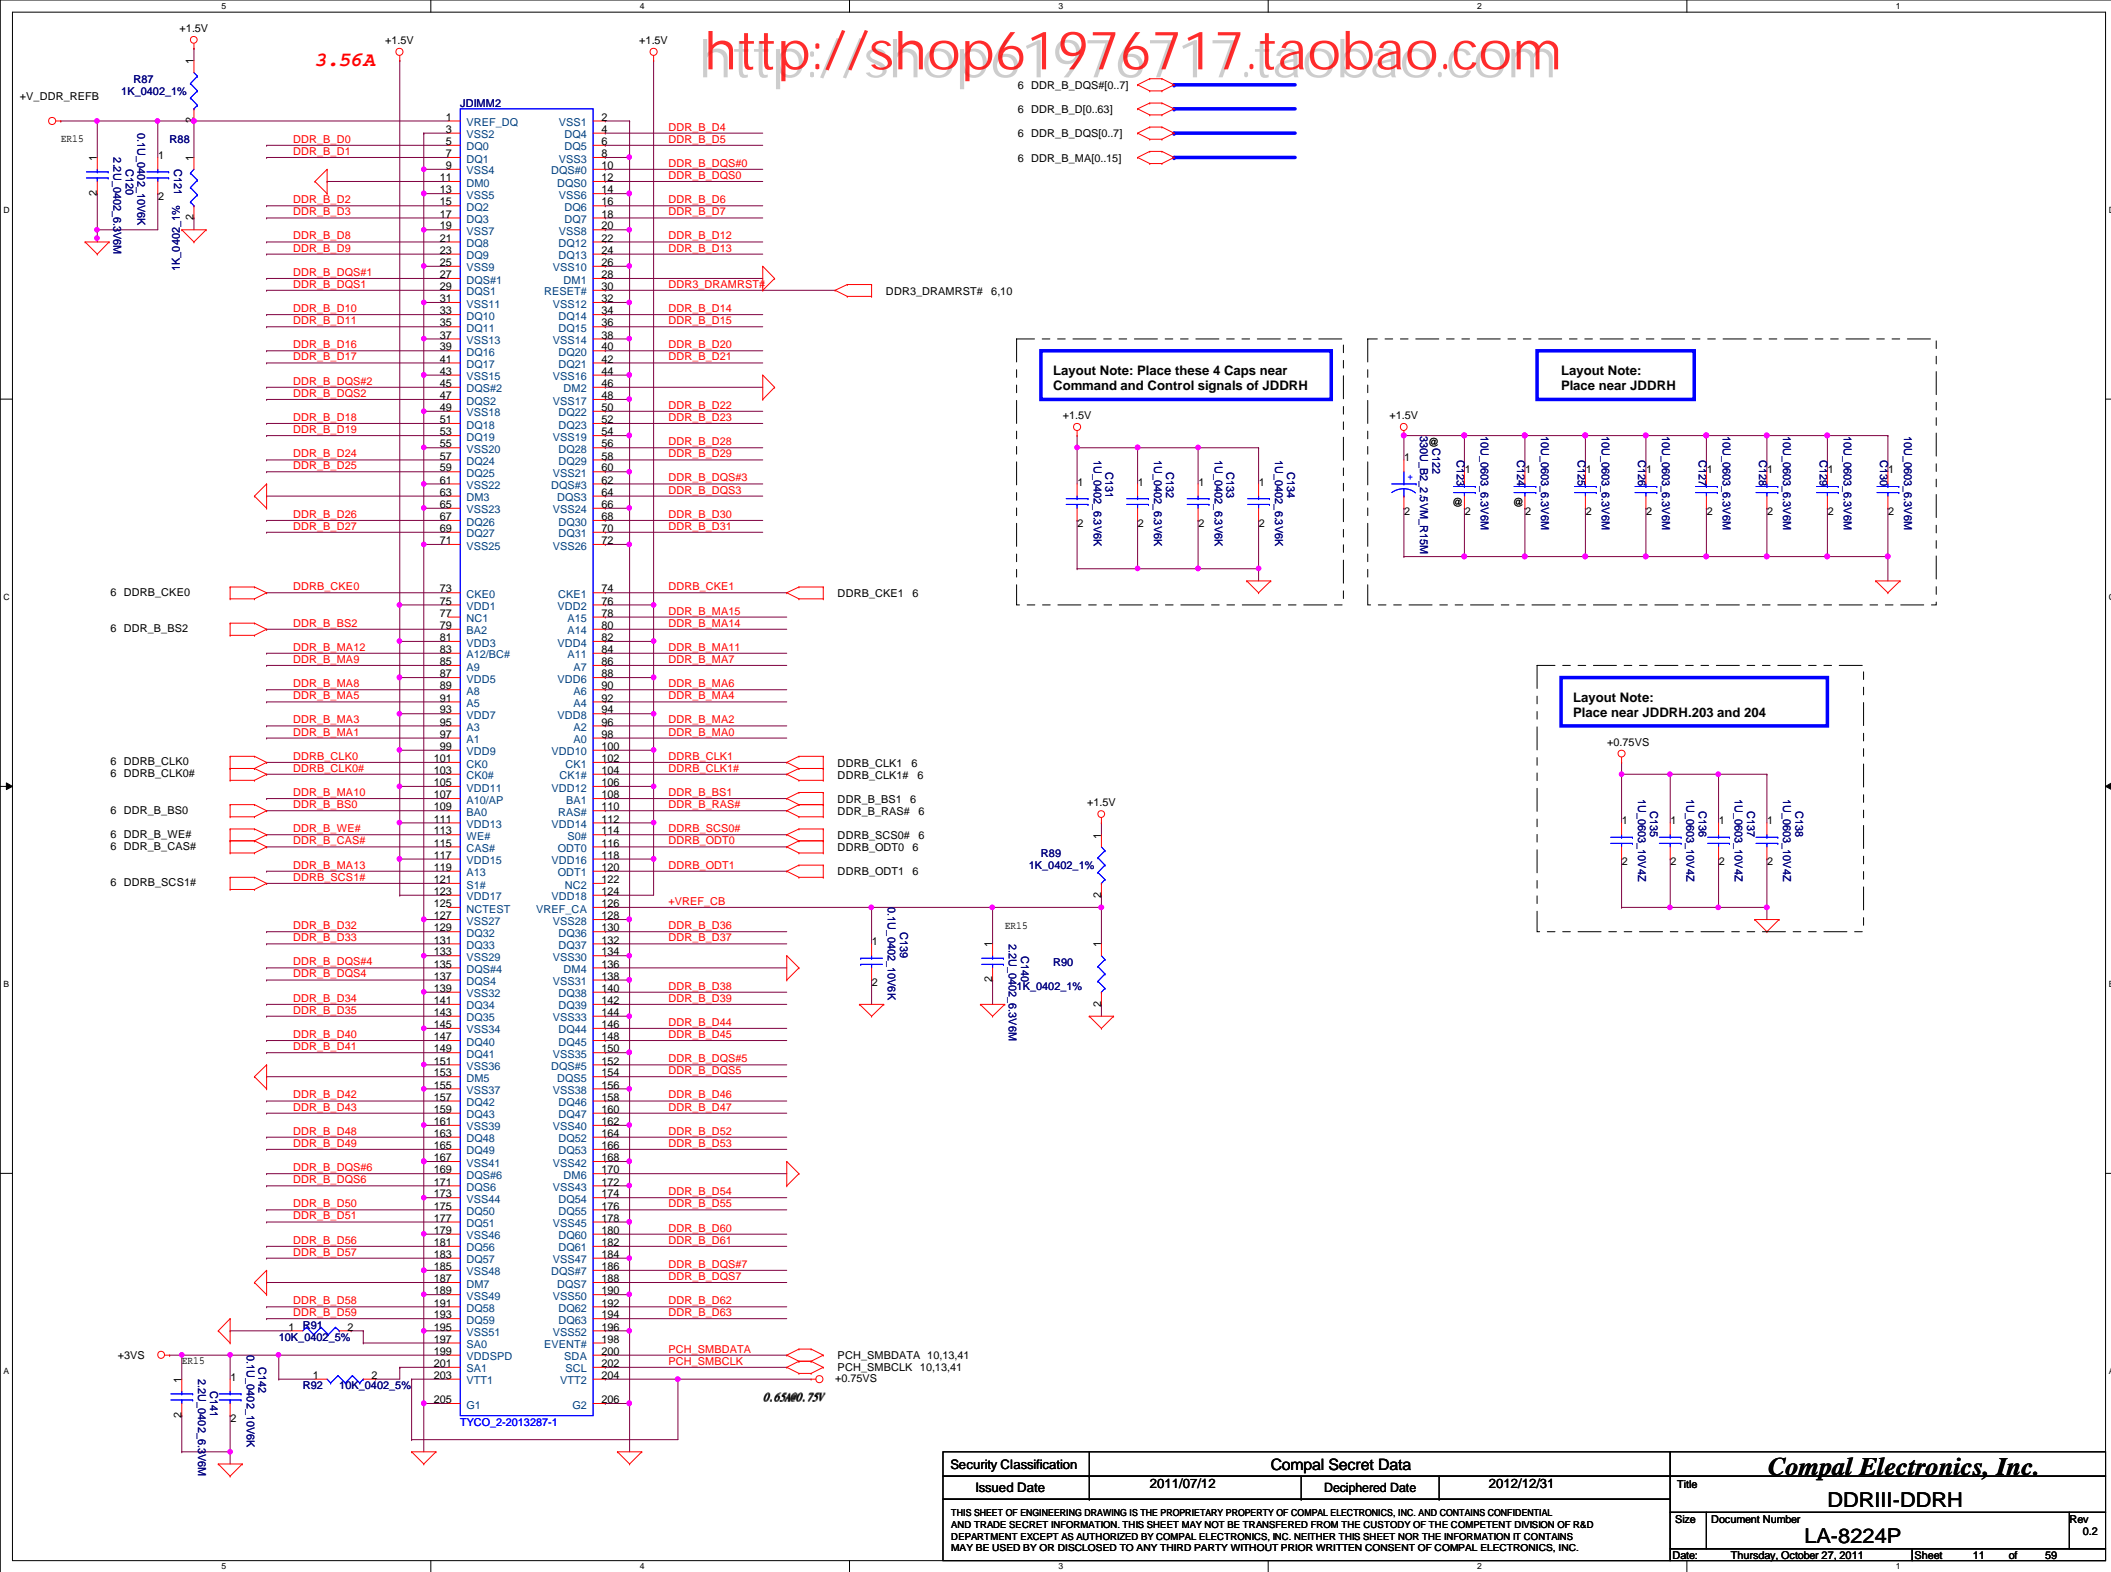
http://shop61976717.taobao.com

5 4 3 2 1

+1.5V
R87
1K_0402_1%
+V_DDR_REFB
ER15
R88
0.1U_0402_10V6K
C120
2.2U_0402_6.3V6M
C121
1K_0402_1%

3.56A
+1.5V
+1.5V

JDIMM2
VREF_DQ VSS1
VSS2 DQ4
DQ0 DQ5
DQ1 VSS3
VSS4 DQS#0
DM0 DQS0
VSS5 VSS6
DQ2 DQ6
DQ3 DQ7
VSS7 VSS8
DQ8 DQ12
DQ9 DQ13
VSS9 VSS10
DQS#1 DM1
DQS1 RESET#
VSS11 VSS12
DQ10 DQ14
DQ11 DQ15
VSS13 VSS14
DQ16 DQ20
DQ17 DQ21
VSS15 VSS16
DQS#2 DM2
DQS2 VSS17
VSS18 DQ22
DQ18 DQ23
DQ19 VSS19
VSS20 DQ28
DQ24 DQ29
DQ25 VSS21
VSS22 DQS#3
DM3 DQS3
VSS23 VSS24
DQ26 DQ30
DQ27 DQ31
VSS25 VSS26
CKE0 CKE1
VDD1 VDD2
NC1 A15
BA2 A14
VDD3 VDD4
A12/BC# A11
A9 A7
VDD5 VDD6
A8 A6
A5 A4
VDD7 VDD8
A3 A2
A1 A0
VDD9 VDD10
CK0 CK1
CK0# CK1#
VDD11 VDD12
A10/AP BA1
BA0 RAS#
VDD13 VDD14
WE# S0#
CAS# ODT0
VDD15 VDD16
A13 ODT1
S1# NC2
VDD17 VDD18
NCTEST VREF_CA
VSS27 VSS28
DQ32 DQ36
DQ33 DQ37
VSS29 VSS30
DQS#4 DM4
DQS4 VSS31
VSS32 DQ38
DQ34 DQ39
DQ35 VSS33
VSS34 DQ44
DQ40 DQ45
DQ41 VSS35
VSS36 DQS#5
DM5 DQS5
VSS37 VSS38
DQ42 DQ46
DQ43 DQ47
VSS39 VSS40
DQ48 DQ52
DQ49 DQ53
VSS41 VSS42
DQS#6 DM6
DQS6 VSS43
VSS44 DQ54
DQ50 DQ55
DQ51 VSS45
VSS46 DQ60
DQ56 DQ61
DQ57 VSS47
VSS48 DQS#7
DM7 DQS7
VSS49 VSS50
DQ58 DQ62
DQ59 DQ63
VSS51 VSS52
SA0 EVENT#
VDDSPD SDA
SA1 SCL
VTT1 VTT2
G1 G2
TYCO_2-2013287-1

DDR_B_D0 DDR_B_D1 DDR_B_D2 DDR_B_D3 DDR_B_D8 DDR_B_D9 DDR_B_DQS#1 DDR_B_DQS1 DDR_B_D10 DDR_B_D11 DDR_B_D16 DDR_B_D17 DDR_B_DQS#2 DDR_B_DQS2 DDR_B_D18 DDR_B_D19 DDR_B_D24 DDR_B_D25 DDR_B_D26 DDR_B_D27
DDR_B_D4 DDR_B_D5 DDR_B_DQS#0 DDR_B_DQS0 DDR_B_D6 DDR_B_D7 DDR_B_D12 DDR_B_D13 DDR3_DRAMRST# DDR_B_D14 DDR_B_D15 DDR_B_D20 DDR_B_D21 DDR_B_D22 DDR_B_D23 DDR_B_D28 DDR_B_D29 DDR_B_DQS#3 DDR_B_DQS3 DDR_B_D30 DDR_B_D31
DDR3_DRAMRST# 6,10

6 DDRB_CKE0 DDRB_CKE0
6 DDR_B_BS2 DDR_B_BS2
DDR_B_MA12 DDR_B_MA9 DDR_B_MA8 DDR_B_MA5 DDR_B_MA3 DDR_B_MA1
6 DDRB_CLK0 DDRB_CLK0
6 DDRB_CLK0# DDRB_CLK0#
DDR_B_MA10
6 DDR_B_BS0 DDR_B_BS0
6 DDR_B_WE# DDR_B_WE#
6 DDR_B_CAS# DDR_B_CAS#
DDR_B_MA13
6 DDRB_SCS1# DDRB_SCS1#
DDRB_CKE1 DDRB_CKE1 6
DDR_B_MA15 DDR_B_MA14 DDR_B_MA11 DDR_B_MA7 DDR_B_MA6 DDR_B_MA4 DDR_B_MA2 DDR_B_MA0
DDRB_CLK1 DDRB_CLK1 6
DDRB_CLK1# DDRB_CLK1# 6
DDR_B_BS1 DDR_B_BS1 6
DDR_B_RAS# DDR_B_RAS# 6
DDRB_SCS0# DDRB_SCS0# 6
DDRB_ODT0 DDRB_ODT0 6
DDRB_ODT1 DDRB_ODT1 6
+VREF_CB

DDR_B_D32 DDR_B_D33 DDR_B_DQS#4 DDR_B_DQS4 DDR_B_D34 DDR_B_D35 DDR_B_D40 DDR_B_D41 DDR_B_D42 DDR_B_D43 DDR_B_D48 DDR_B_D49 DDR_B_DQS#6 DDR_B_DQS6 DDR_B_D50 DDR_B_D51 DDR_B_D56 DDR_B_D57 DDR_B_D58 DDR_B_D59
DDR_B_D36 DDR_B_D37 DDR_B_D38 DDR_B_D39 DDR_B_D44 DDR_B_D45 DDR_B_DQS#5 DDR_B_DQS5 DDR_B_D46 DDR_B_D47 DDR_B_D52 DDR_B_D53 DDR_B_D54 DDR_B_D55 DDR_B_D60 DDR_B_D61 DDR_B_DQS#7 DDR_B_DQS7 DDR_B_D62 DDR_B_D63
PCH_SMBDATA PCH_SMBDATA 10,13,41
PCH_SMBCLK PCH_SMBCLK 10,13,41
+0.75VS
0.65A@0.75V

R91 10K_0402_5%
+3VS
ER15
R92 10K_0402_5%
C141 2.2U_0402_6.3V6M
C142 0.1U_0402_10V6K

6 DDR_B_DQS#[0..7]
6 DDR_B_D[0..63]
6 DDR_B_DQS[0..7]
6 DDR_B_MA[0..15]

Layout Note: Place these 4 Caps near Command and Control signals of JDDRH
+1.5V
C131 1U_0402_6.3V6K
C132 1U_0402_6.3V6K
C133 1U_0402_6.3V6K
C134 1U_0402_6.3V6K

Layout Note: Place near JDDRH
+1.5V
@C122 330U_B2_2.5VM_R15M
C123 10U_0603_6.3V6M
C124 10U_0603_6.3V6M
C125 10U_0603_6.3V6M
C126 10U_0603_6.3V6M
C127 10U_0603_6.3V6M
C128 10U_0603_6.3V6M
C129 10U_0603_6.3V6M
C130 10U_0603_6.3V6M

Layout Note: Place near JDDRH.203 and 204
+0.75VS
C135 1U_0603_10V4Z
C136 1U_0603_10V4Z
C137 1U_0603_10V4Z
C138 1U_0603_10V4Z

+1.5V
R89 1K_0402_1%
C139 0.1U_0402_10V6K
ER15
C140 2.2U_0402_6.3V6M
R90 1K_0402_1%

| Security Classification | Compal Secret Data | | |
|---|---|---|---|
| Issued Date | 2011/07/12 | Deciphered Date | 2012/12/31 |

THIS SHEET OF ENGINEERING DRAWING IS THE PROPRIETARY PROPERTY OF COMPAL ELECTRONICS, INC. AND CONTAINS CONFIDENTIAL AND TRADE SECRET INFORMATION. THIS SHEET MAY NOT BE TRANSFERED FROM THE CUSTODY OF THE COMPETENT DIVISION OF R&D DEPARTMENT EXCEPT AS AUTHORIZED BY COMPAL ELECTRONICS, INC. NEITHER THIS SHEET NOR THE INFORMATION IT CONTAINS MAY BE USED BY OR DISCLOSED TO ANY THIRD PARTY WITHOUT PRIOR WRITTEN CONSENT OF COMPAL ELECTRONICS, INC.

Compal Electronics, Inc.
Title DDRIII-DDRH
Size Document Number LA-8224P Rev 0.2
Date: Thursday, October 27, 2011 Sheet 11 of 59